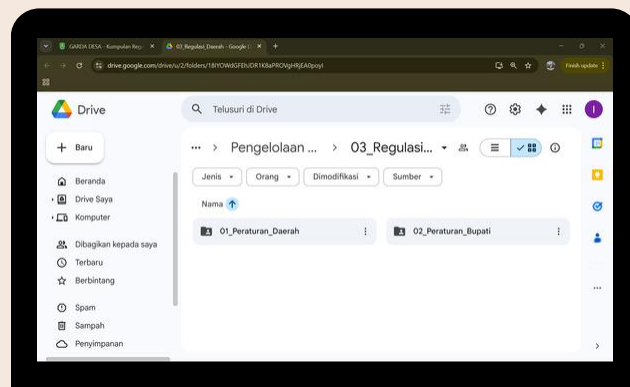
GARDA DESA - Kumpulan Reg ×
03_Regulasi_Daerah - Google D ×
+

drive.google.com/drive/u/2/folders/1BlYOWdGFEhiDR1K8aPROVgHRjEA0pyyl

Finish update

Drive

Telusuri di Drive

+ Baru

Beranda
Drive Saya
Komputer

Dibagikan kepada saya
Terbaru
Berbintang

Spam
Sampah
Penyimpanan

··· > Pengelolaan ... > 03_Regulasi... ▾

Jenis ▾
Orang ▾
Dimodifikasi ▾
Sumber ▾

Nama ↑

01_Peraturan_Daerah
02_Peraturan_Bupati